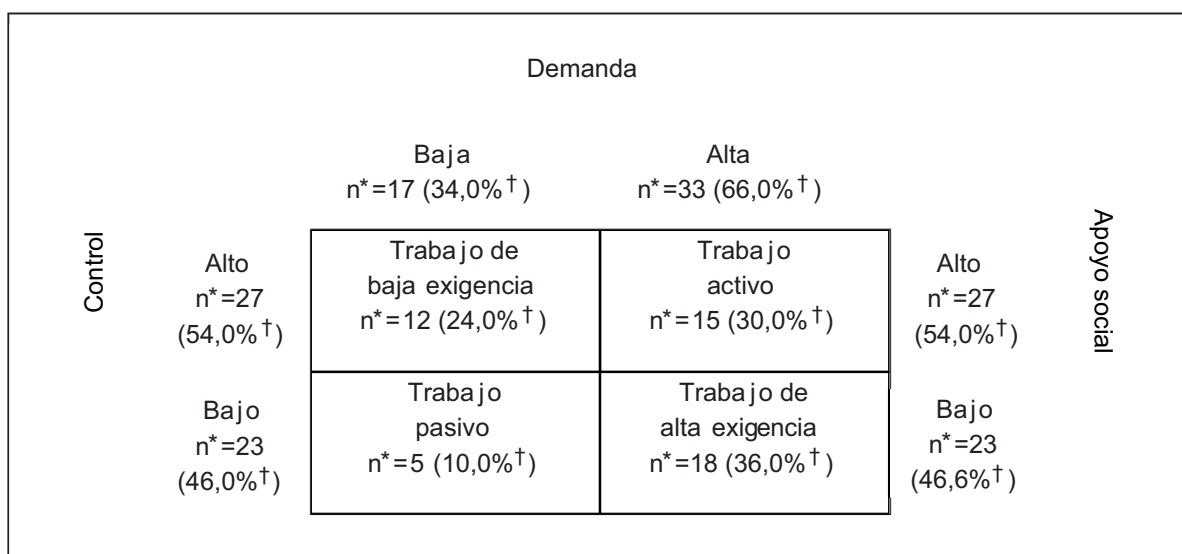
Demanda

Baja
n*=17 (34,0%$^{\dagger}$)

Alta
n*=33 (66,0%$^{\dagger}$)

Control

Alto
n*=27
(54,0%$^{\dagger}$)

| Trabajo de baja exigencia n*=12 (24,0%$^{\dagger}$) | Trabajo activo n*=15 (30,0%$^{\dagger}$) |
|---|---|
| Trabajo pasivo n*=5 (10,0%$^{\dagger}$) | Trabajo de alta exigencia n*=18 (36,0%$^{\dagger}$) |

Alto
n*=27
(54,0%$^{\dagger}$)

Apoyo social

Bajo
n*=23
(46,0%$^{\dagger}$)

Bajo
n*=23
(46,6%$^{\dagger}$)